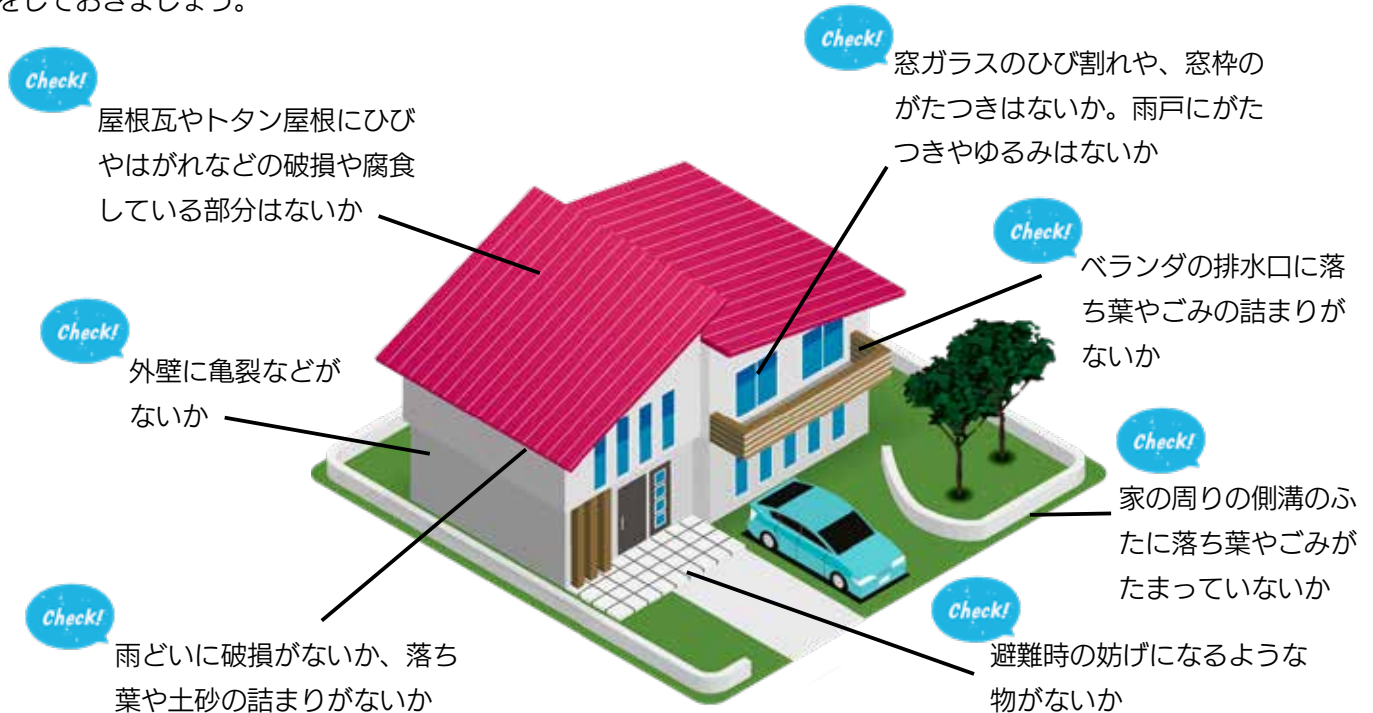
をしておきましょう。

Check!
屋根瓦やトタン屋根にひびやはがれなどの破損や腐食している部分はないか

Check!
窓ガラスのひび割れや、窓枠のがたつきはないか。雨戸にがたつきやゆるみはないか

Check!
ベランダの排水口に落ち葉やごみの詰まりがないか

Check!
外壁に亀裂などがないか

Check!
家の周りの側溝のふたに落ち葉やごみがたまっていないか

Check!
雨どいに破損がないか、落ち葉や土砂の詰まりがないか

Check!
避難時の妨げになるような物がないか